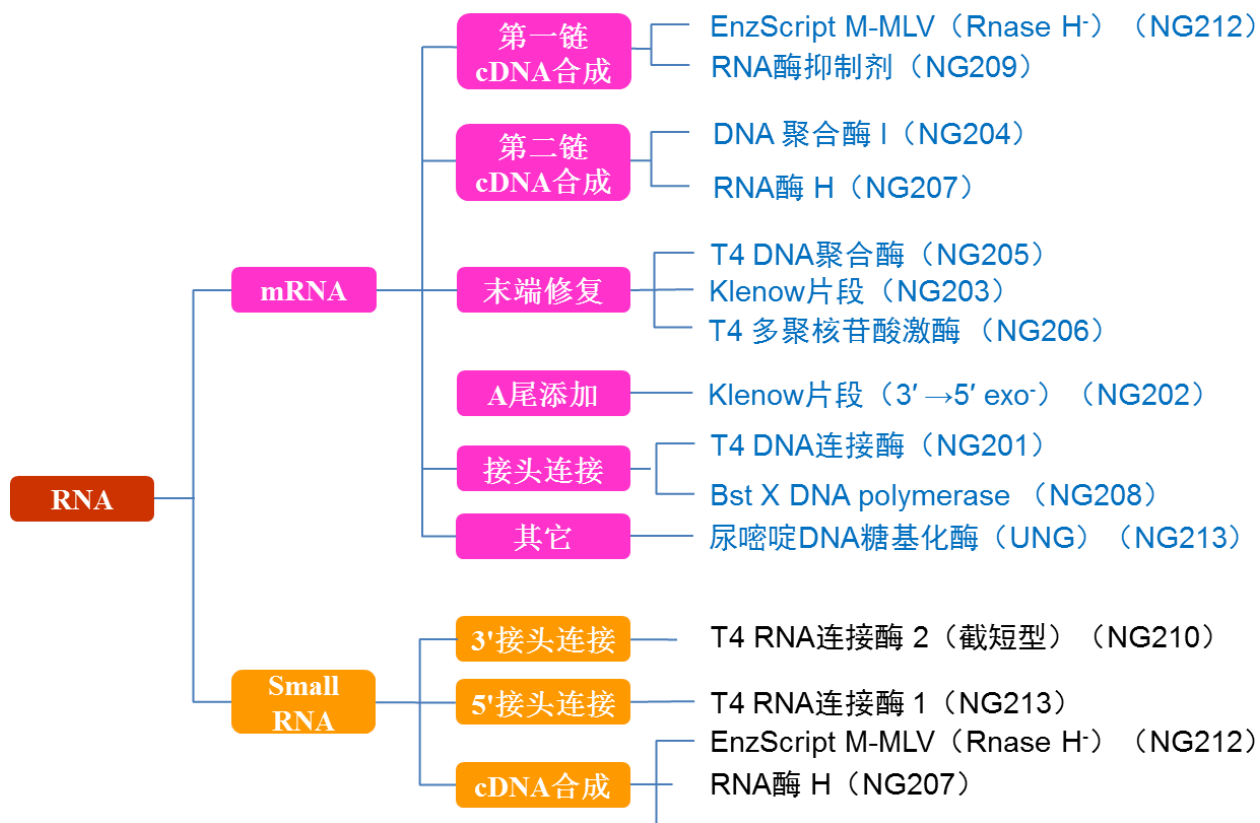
RNA

mRNA

第一链cDNA合成
EnzScript M-MLV（Rnase H$^{-}$）（NG212）
RNA酶抑制剂（NG209）

第二链cDNA合成
DNA 聚合酶 I（NG204）
RNA酶 H（NG207）

末端修复
T4 DNA聚合酶（NG205）
Klenow片段（NG203）
T4 多聚核苷酸激酶 （NG206）

A尾添加
Klenow片段（3′ →5′ exo$^{-}$）（NG202）

接头连接
T4 DNA连接酶（NG201）
Bst X DNA polymerase （NG208）

其它
尿嘧啶DNA糖基化酶（UNG）（NG213）

Small RNA

3'接头连接
T4 RNA连接酶 2（截短型）（NG210）

5'接头连接
T4 RNA连接酶 1（NG213）

cDNA合成
EnzScript M-MLV（Rnase H$^{-}$）（NG212）
RNA酶 H（NG207）